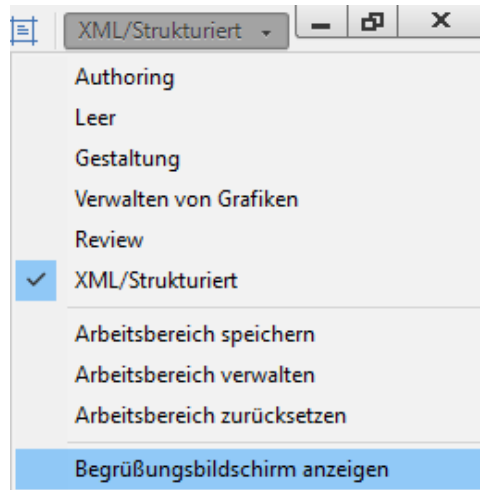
XML/Strukturiert

Authoring
Leer
Gestaltung
Verwalten von Grafiken
Review
XML/Strukturiert

Arbeitsbereich speichern
Arbeitsbereich verwalten
Arbeitsbereich zurücksetzen

Begrüßungsbildschirm anzeigen